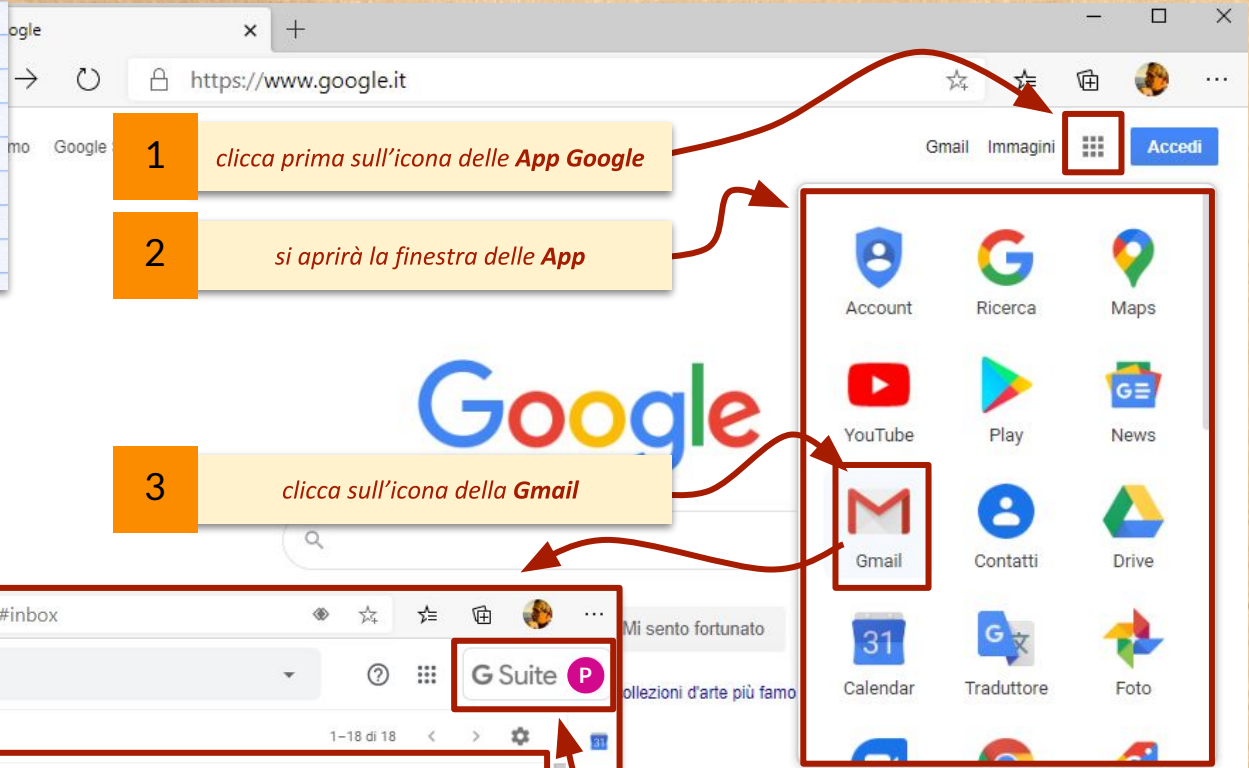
ogle
https://www.google.it
mo Google
Gmail Immagini Accedi

1 clicca prima sull'icona delle **App Google**

2 si aprirà la finestra delle **App**

Account Ricerca Maps
YouTube Play News
Gmail Contatti Drive
31 Calendar Traduttore Foto

Google

3 clicca sull'icona della **Gmail**

#inbox
Mi sento fortunato
G Suite P
ollezioni d'arte più famo
1–18 di 18
31